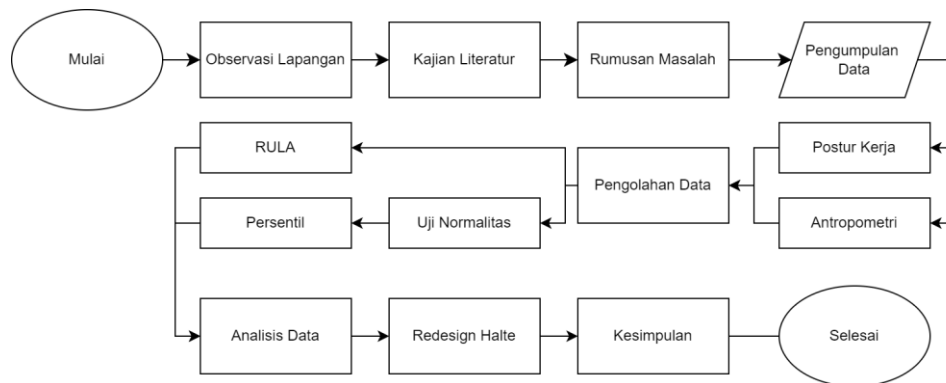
Mulai

Observasi Lapangan

Kajian Literatur

Rumusan Masalah

Pengumpulan Data

Postur Kerja

Antropometri

Pengolahan Data

RULA

Uji Normalitas

Persentil

Analisis Data

Redesign Halte

Kesimpulan

Selesai